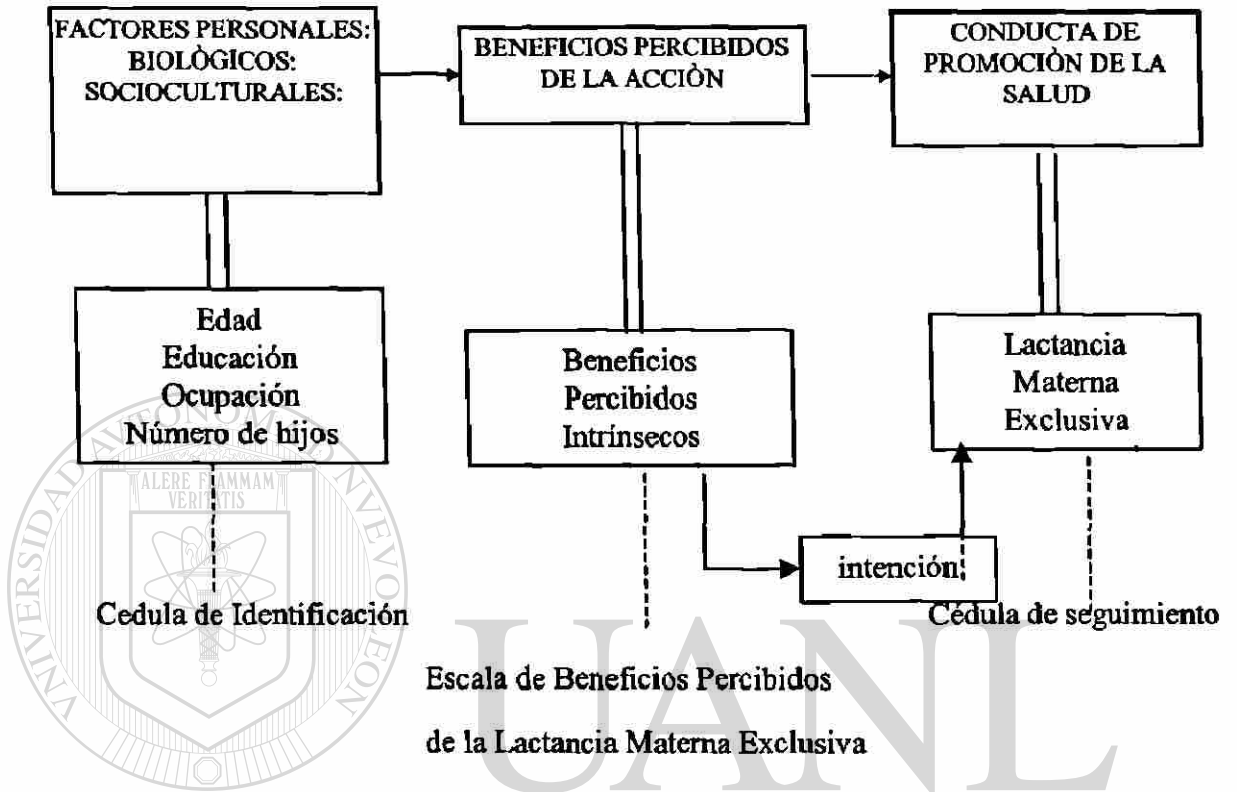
FACTORES PERSONALES:
BIOLÒGICOS:
SOCIOCULTURALES:

BENEFICIOS PERCIBIDOS DE LA ACCIÒN

CONDUCTA DE PROMOCIÒN DE LA SALUD

Edad
Educación
Ocupación
Número de hijos

Beneficios
Percibidos
Intrínsecos

Lactancia
Materna
Exclusiva

intención

Cedula de Identificación

Cédula de seguimiento

Escala de Beneficios Percibidos de la Lactancia Materna Exclusiva

UNIVERSIDAD AUTÓNOMA DE NUEVO LEÓN

ALERE FLAMMAM VERITATIS

UANL